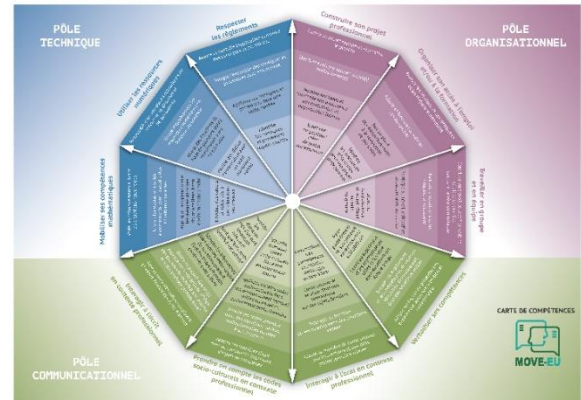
PÔLE TECHNIQUE

PÔLE ORGANISATIONNEL

PÔLE COMMUNICATIONNEL

Respecter les règlements

Construire son projet professionnel

Organiser son activité à l'emploi et/ou à la formation

Travailler en groupe et en équipe

Valoriser ses compétences

Interagir à l'oral en contexte professionnel

Prendre en compte les codes socio-culturels en contexte professionnel

Interagir à l'écrit en contexte professionnel

Mobiliser ses compétences mathématiques

Utiliser les ressources numériques

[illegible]

CARTE DE COMPÉTENCES

MOVE-EU